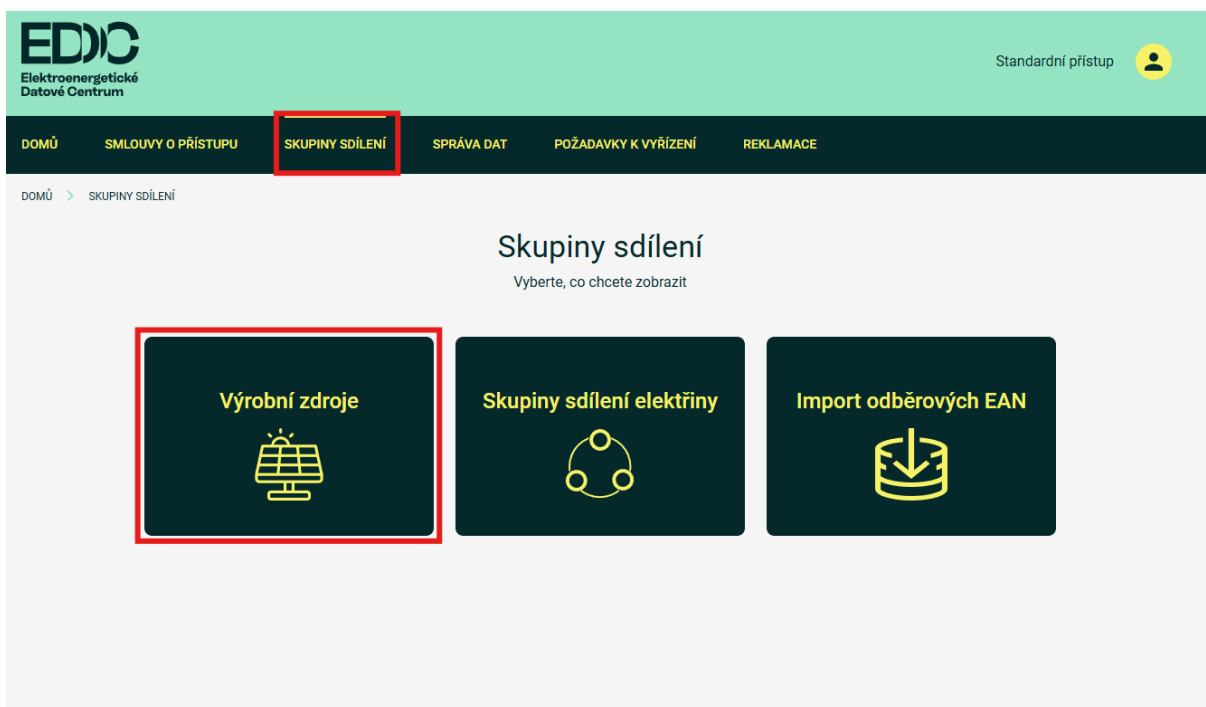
EDC
Elektroenergetické Datové Centrum

Standardní přístup

DOMŮ SMLOUVY O PŘÍSTUPU SKUPINY SDÍLENÍ SPRÁVA DAT POŽADAVKY K VYŘÍZENÍ REKLAMACE

DOMŮ > SKUPINY SDÍLENÍ

Skupiny sdílení

Vyberte, co chcete zobrazit

Výrobní zdroje

Skupiny sdílení elektřiny

Import odběrových EAN